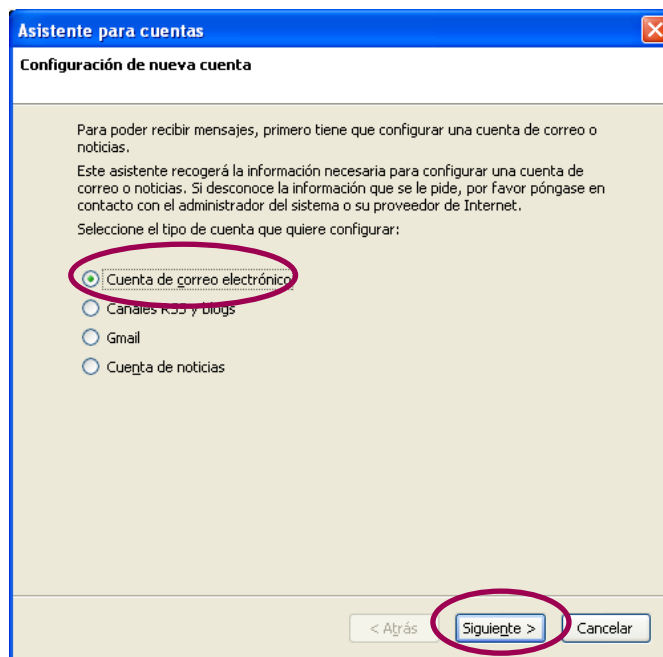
Asistente para cuentas

Configuración de nueva cuenta

Para poder recibir mensajes, primero tiene que configurar una cuenta de correo o noticias.

Este asistente recogerá la información necesaria para configurar una cuenta de correo o noticias. Si desconoce la información que se le pide, por favor póngase en contacto con el administrador del sistema o su proveedor de Internet.

Seleccione el tipo de cuenta que quiere configurar:

Cuenta de correo electrónico

Canales RSS y blogs

Gmail

Cuenta de noticias

< Atrás

Siguiente >

Cancelar